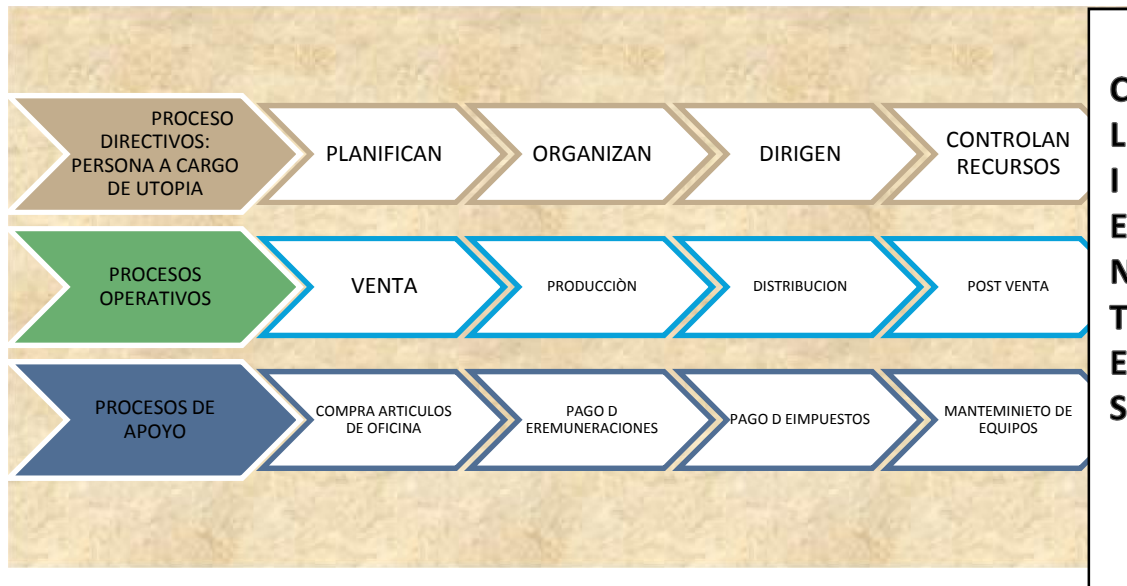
PROCESO DIRECTIVOS: PERSONA A CARGO DE UTOPIA

PLANIFICAN

ORGANIZAN

DIRIGEN

CONTROLAN RECURSOS

PROCESOS OPERATIVOS

VENTA

PRODUCCIÒN

DISTRIBUCION

POST VENTA

PROCESOS DE APOYO

COMPRA ARTICULOS DE OFICINA

PAGO D EREMUNERACIONES

PAGO D EIMPUESTOS

MANTEMINIETO DE EQUIPOS

C
L
I
E
N
T
E
S